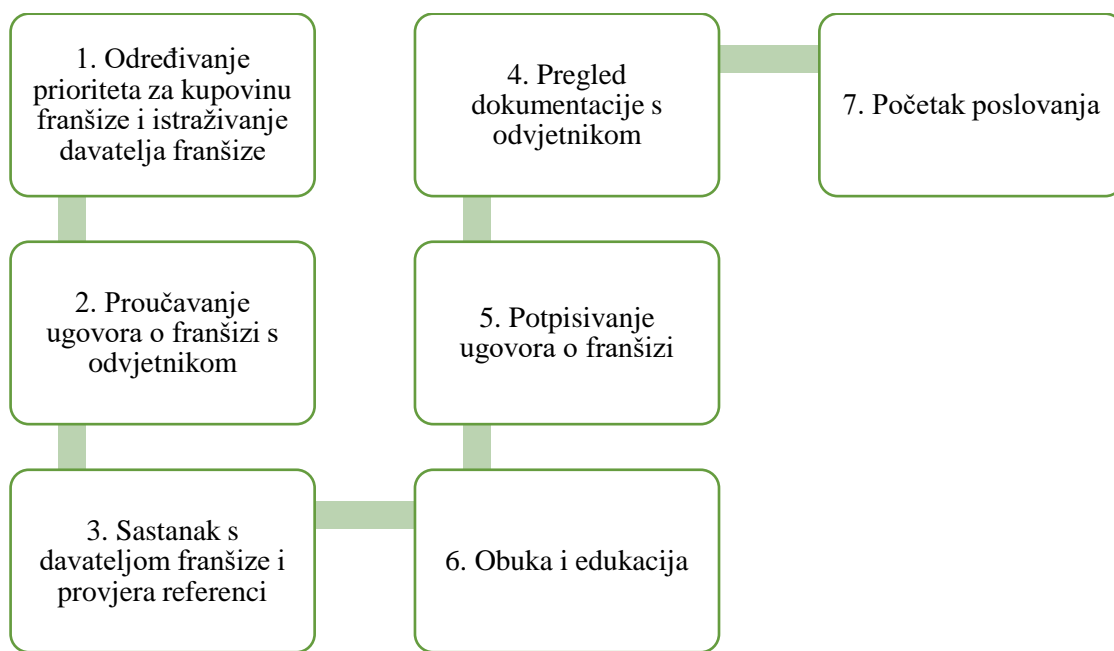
1. Određivanje prioriteta za kupovinu franšize i istraživanje davatelja franšize

2. Proučavanje ugovora o franšizi s odvjetnikom

3. Sastanak s davateljom franšize i provjera referenci

4. Pregled dokumentacije s odvjetnikom

5. Potpisivanje ugovora o franšizi

6. Obuka i edukacija

7. Početak poslovanja